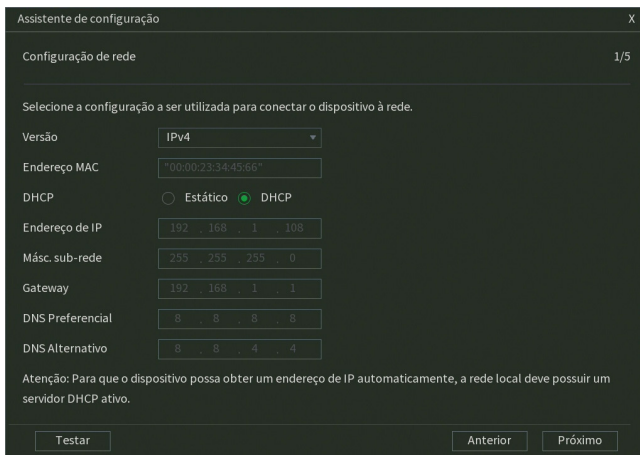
Assistente de configuração

X

Configuração de rede

1/5

Selecione a configuração a ser utilizada para conectar o dispositivo à rede.

Versão IPv4

Endereço MAC "00:00:23:34:45:66"

DHCP Estático DHCP

Endereço de IP 192 . 168 . 1 . 108

Másc. sub-rede 255 . 255 . 255 . 0

Gateway 192 . 168 . 1 . 1

DNS Preferencial 8 . 8 . 8 . 8

DNS Alternativo 8 . 8 . 4 . 4

Atenção: Para que o dispositivo possa obter um endereço de IP automaticamente, a rede local deve possuir um servidor DHCP ativo.

Testar

Anterior

Próximo